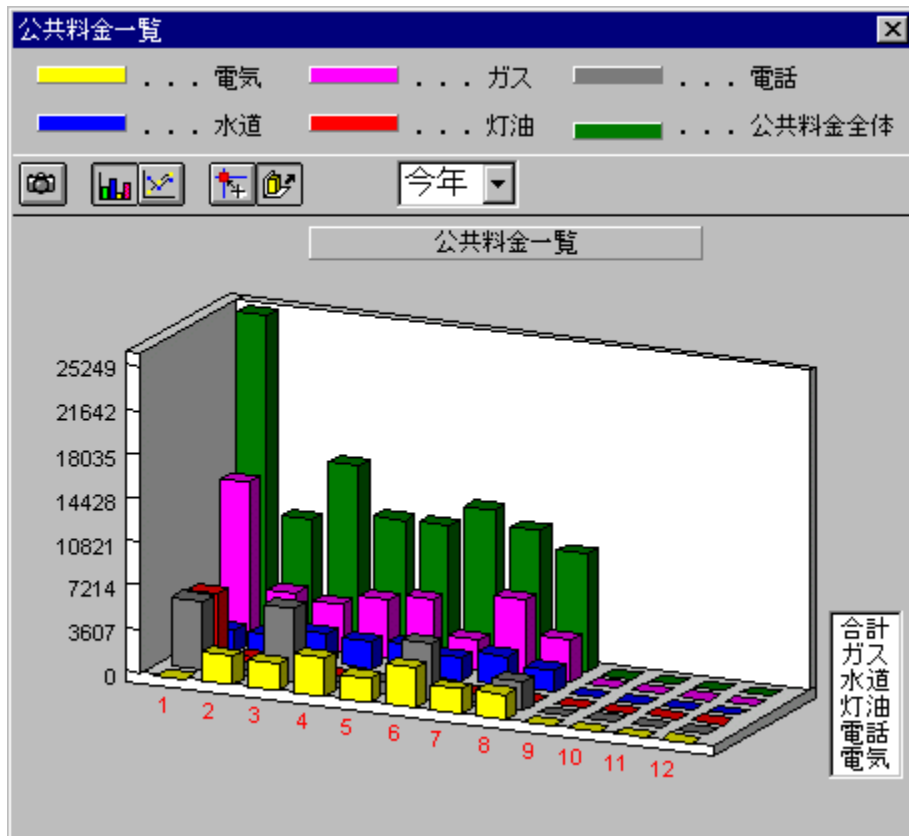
公共料金一覧

. . . 電気
. . . ガス
. . . 電話
. . . 水道
. . . 灯油
. . . 公共料金全体

今年

公共料金一覧

25249
21642
18035
14428
10821
7214
3607
0

1 2 3 4 5 6 7 8 9 10 11 12

合計
ガス
水道
灯油
電話
電気